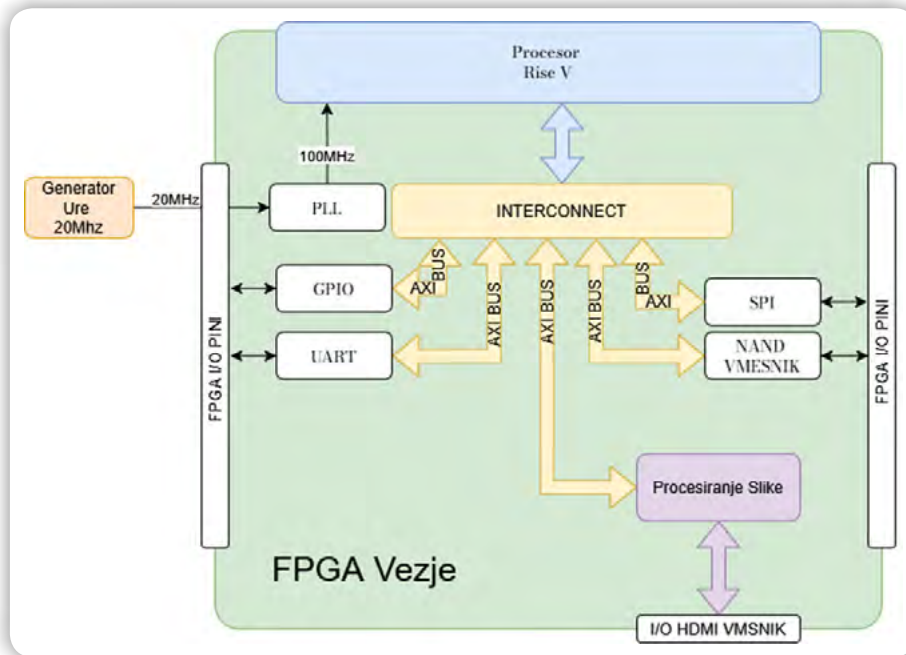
Procesor
Rise V

100MHz

Generator
Ure
20Mhz

20MHz

PLL

INTERCONNECT

FPGA I/O PINI

GPIO

AXI BUS

AXI BUS

AXI BUS

AXI BUS

AXI BUS

SPI

UART

NAND
VMESNIK

FPGA I/O PINI

Procesiranje Slike

FPGA Vezje

I/O HDMI VMSNIK